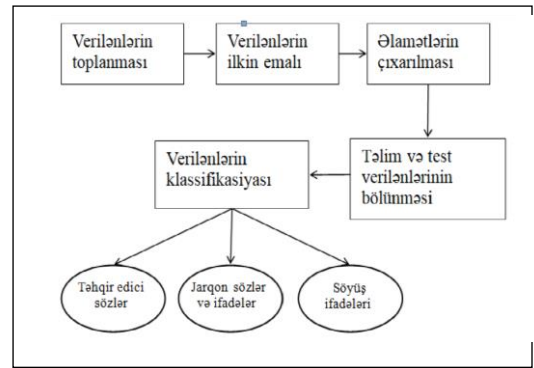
Verilənlərin toplanması

Verilənlərin ilkin emalı

Əlamətlərin çıxarılması

Təlim və test verilənlərinin bölünməsi

Verilənlərin klassifikasiyası

Təhqir edici sözlər

Jarqon sözlər və ifadələr

Söyüş ifadələri